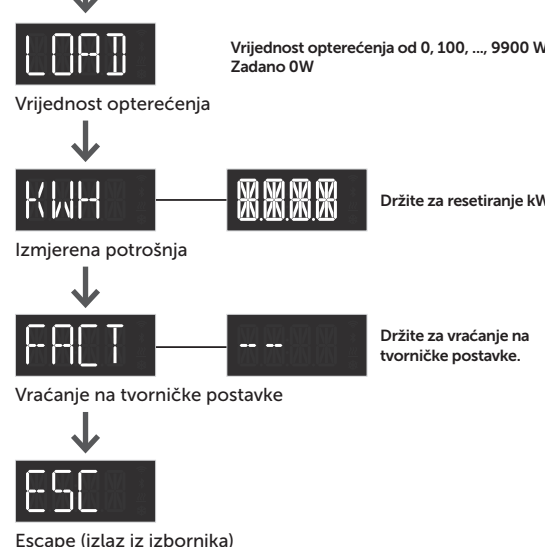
LOAD

Vrijednost opterećenja od 0, 100, ..., 9900 W
Zadano 0W

Vrijednost opterećenja

KWH

8.8.8.8

Držite za resetiranje kW

Izmjerena potrošnja

FACT

- -

Držite za vraćanje na tvorničke postavke.

Vraćanje na tvorničke postavke

ESC

Escape (izlaz iz izbornika)